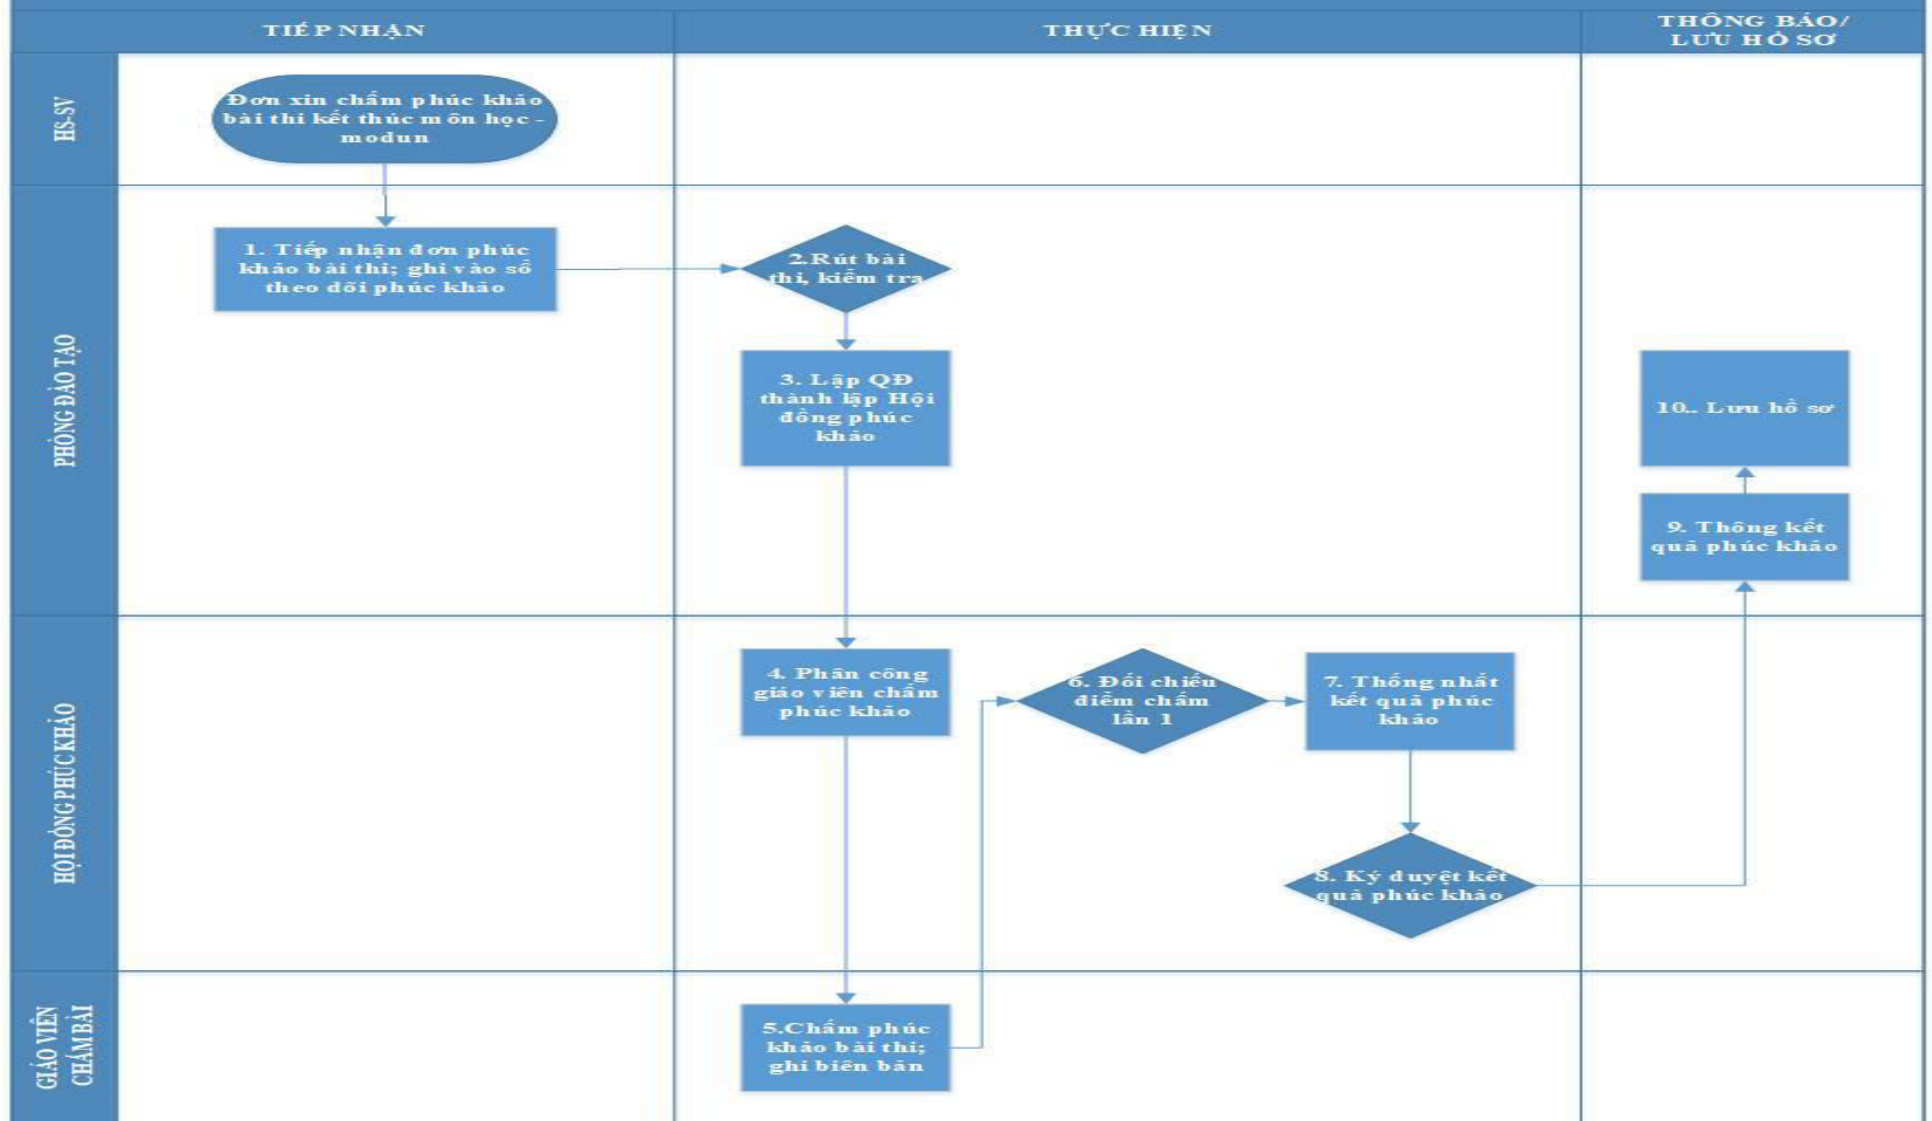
TIẾP NHẬN

THỰC HIỆN

THÔNG BÁO/ LƯU HỒ SƠ

HS-SV

Đơn xin chấm phúc khảo bài thi kết thúc môn học - modun

PHÒNG ĐÀO TẠO

1. Tiếp nhận đơn phúc khảo bài thi; ghi vào sổ theo dõi phúc khảo

2.Rút bài thi, kiểm tra

3. Lập QĐ thành lập Hội đồng phúc khảo

10.. Lưu hồ sơ

9. Thông kết quả phúc khảo

HỘI ĐỒNG PHÚC KHẢO

4. Phân công giáo viên chấm phúc khảo

6. Đối chiếu điểm chấm lần 1

7. Thống nhất kết quả phúc khảo

8. Ký duyệt kết quả phúc khảo

GIÁO VIÊN CHẤM BÀI

5.Chấm phúc khảo bài thi; ghi biên bản